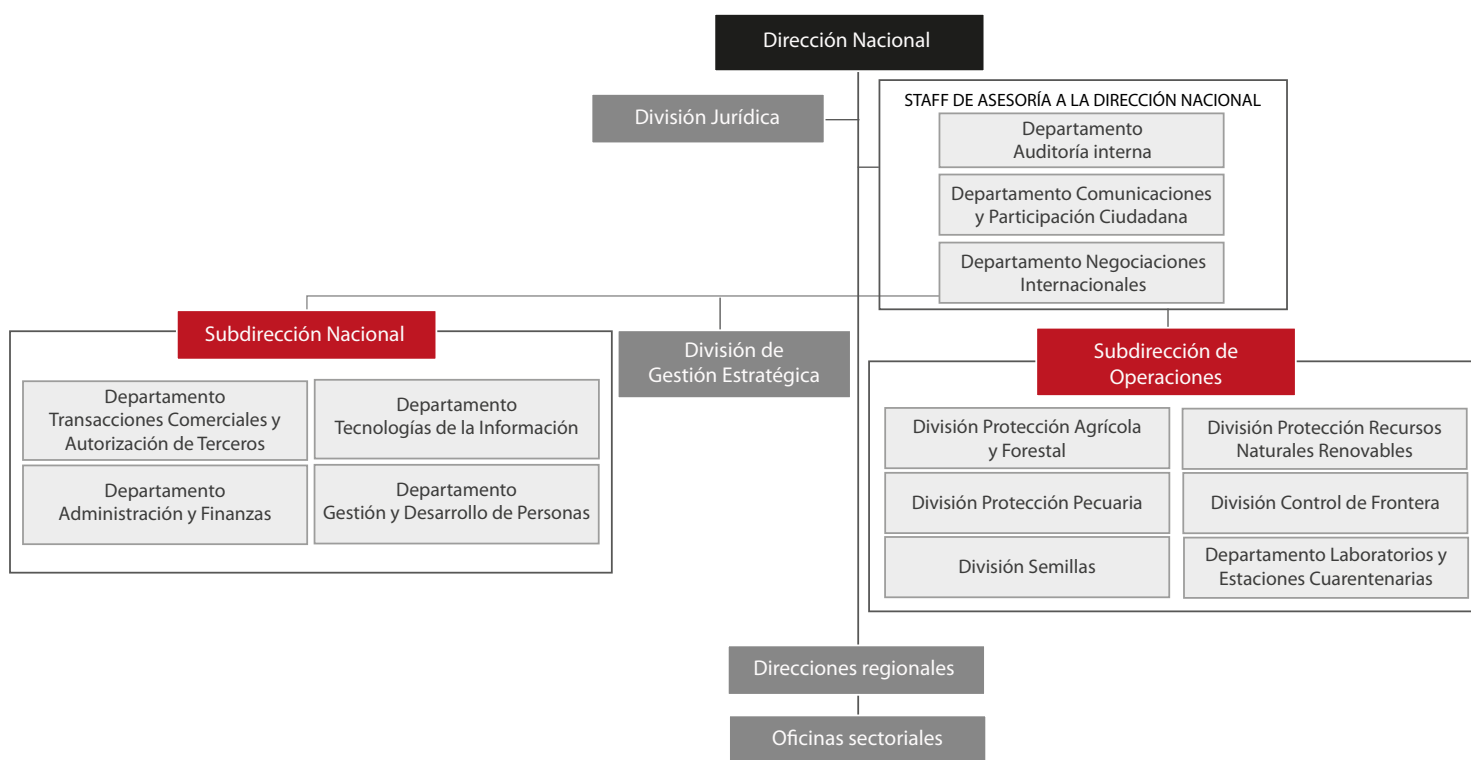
Dirección Nacional

División Jurídica

STAFF DE ASESORÍA A LA DIRECCIÓN NACIONAL

Departamento Auditoría interna

Departamento Comunicaciones y Participación Ciudadana

Departamento Negociaciones Internacionales

Subdirección Nacional

Departamento Transacciones Comerciales y Autorización de Terceros

Departamento Tecnologías de la Información

Departamento Administración y Finanzas

Departamento Gestión y Desarrollo de Personas

División de Gestión Estratégica

Subdirección de Operaciones

División Protección Agrícola y Forestal

División Protección Recursos Naturales Renovables

División Protección Pecuaria

División Control de Frontera

División Semillas

Departamento Laboratorios y Estaciones Cuarentenarias

Direcciones regionales

Oficinas sectoriales